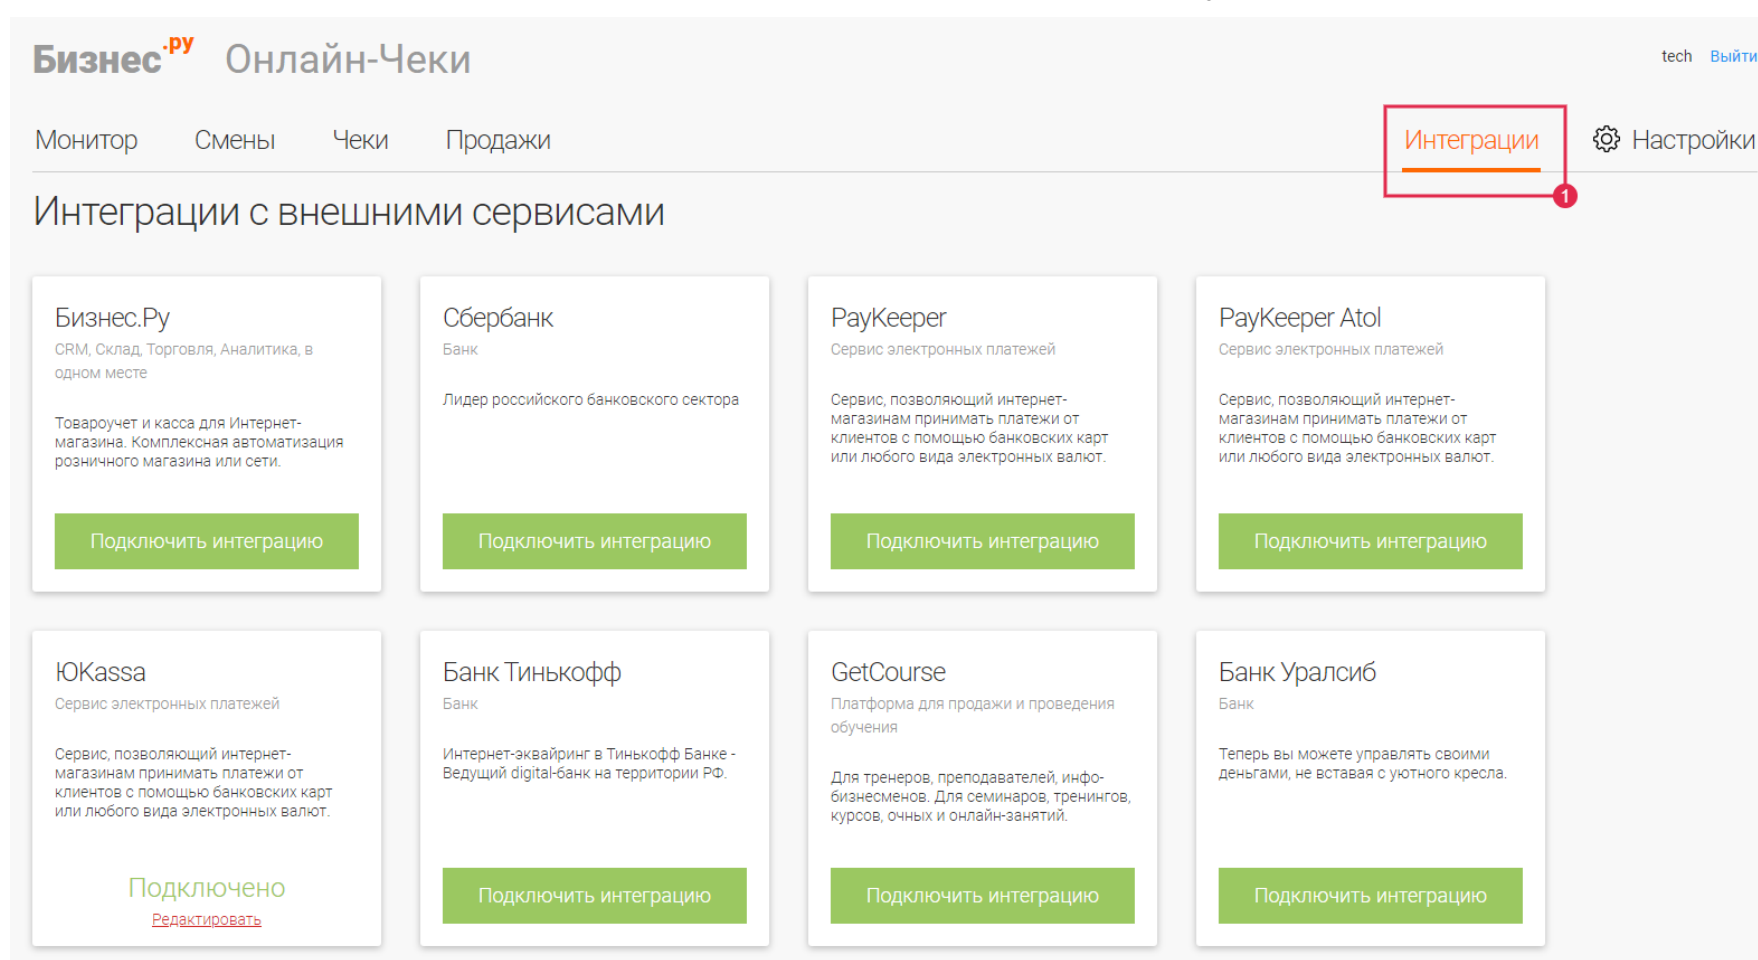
Бизнес.ру Онлайн-Чеки

tech Выйти

Монитор Смены Чеки Продажи Интеграции 1 Настройки

Интеграции с внешними сервисами

Бизнес.Ру
CRM, Склад, Торговля, Аналитика, в одном месте

Товароучет и касса для Интернет-магазина. Комплексная автоматизация розничного магазина или сети.

Подключить интеграцию

Сбербанк
Банк

Лидер российского банковского сектора

Подключить интеграцию

PayKeeper
Сервис электронных платежей

Сервис, позволяющий интернет-магазинам принимать платежи от клиентов с помощью банковских карт или любого вида электронных валют.

Подключить интеграцию

PayKeeper Atol
Сервис электронных платежей

Сервис, позволяющий интернет-магазинам принимать платежи от клиентов с помощью банковских карт или любого вида электронных валют.

Подключить интеграцию

ЮKassa
Сервис электронных платежей

Сервис, позволяющий интернет-магазинам принимать платежи от клиентов с помощью банковских карт или любого вида электронных валют.

Подключено
Редактировать

Банк Тинькофф
Банк

Интернет-эквайринг в Тинькофф Банке - Ведущий digital-банк на территории РФ.

Подключить интеграцию

GetCourse
Платформа для продажи и проведения обучения

Для тренеров, преподавателей, инфо-бизнесменов. Для семинаров, тренингов, курсов, очных и онлайн-занятий.

Подключить интеграцию

Банк Уралсиб
Банк

Теперь вы можете управлять своими деньгами, не вставая с уютного кресла.

Подключить интеграцию